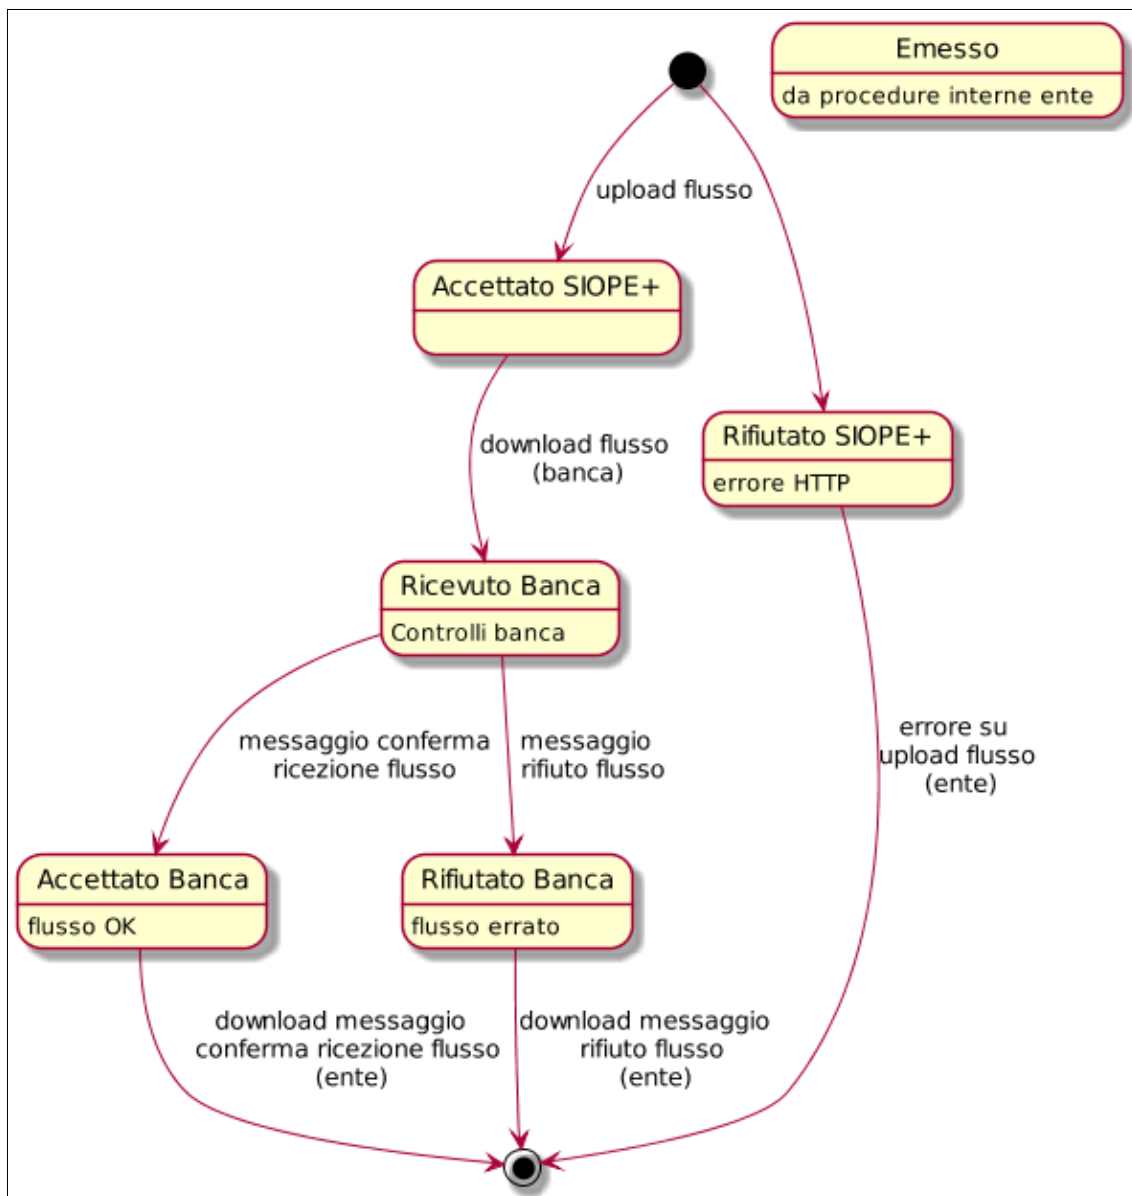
Emesso
da procedure interne ente

upload flusso

Accettato SIOPE+

download flusso
(banca)

Rifiutato SIOPE+
errore HTTP

Ricevuto Banca
Controlli banca

messaggio conferma
ricezione flusso

messaggio
rifiuto flusso

errore su
upload flusso
(ente)

Accettato Banca
flusso OK

Rifiutato Banca
flusso errato

download messaggio
conferma ricezione flusso
(ente)

download messaggio
rifiuto flusso
(ente)